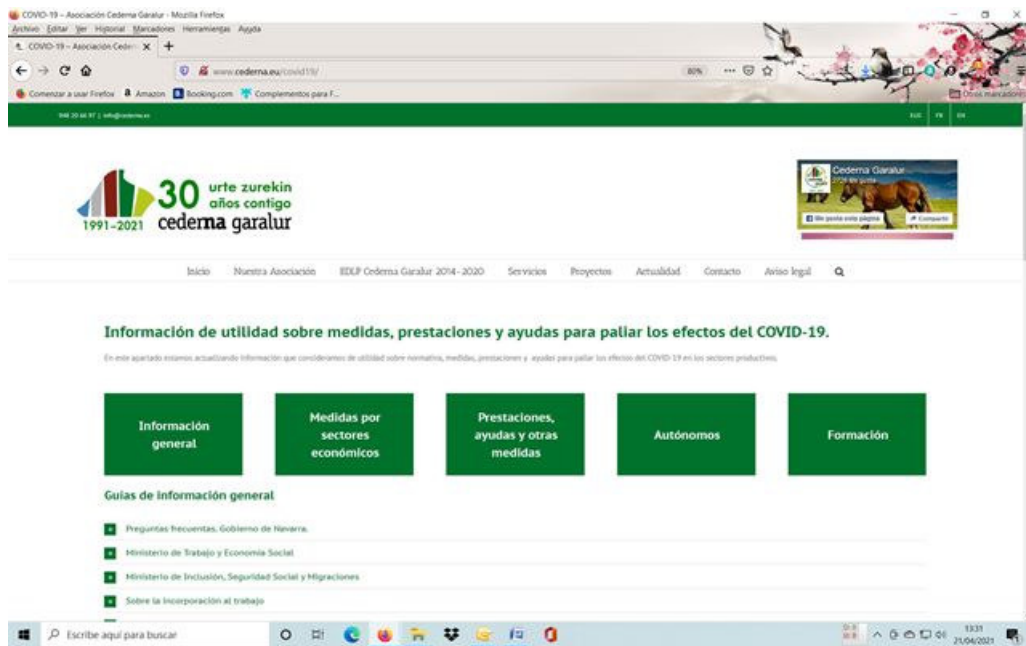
COVID-19 – Asociación Cederna Garalur - Mozilla Firefox

Archivo Editar Ver Historial Marcadores Herramientas Ayuda

COVID-19 – Asociación Ceder ×

www.cederna.eu/covid19/

80%

Comenzar a usar Firefox Amazon Booking.com Complementos para F...

Otros marcadores

948 20 66 97 | info@cederna.eu

EUS FR EN

30 urte zurekin años contigo

1991–2021 cederna garalur

Cederna Garalur

Me gusta esta página Compartir

Inicio Nuestra Asociación EDLP Cederna Garalur 2014-2020 Servicios Proyectos Actualidad Contacto Aviso legal

Información de utilidad sobre medidas, prestaciones y ayudas para paliar los efectos del COVID-19.

En este apartado estamos actualizando información que consideramos de utilidad sobre normativa, medidas, prestaciones y ayudas para paliar los efectos del COVID-19 en los sectores productivos.

Información general

Medidas por sectores económicos

Prestaciones, ayudas y otras medidas

Autónomos

Formación

Guías de información general

Preguntas frecuentes. Gobierno de Navarra.

Ministerio de Trabajo y Economía Social

Ministerio de Inclusión, Seguridad Social y Migraciones

Sobre la incorporación al trabajo

Escribe aquí para buscar

13:31 21/04/2021